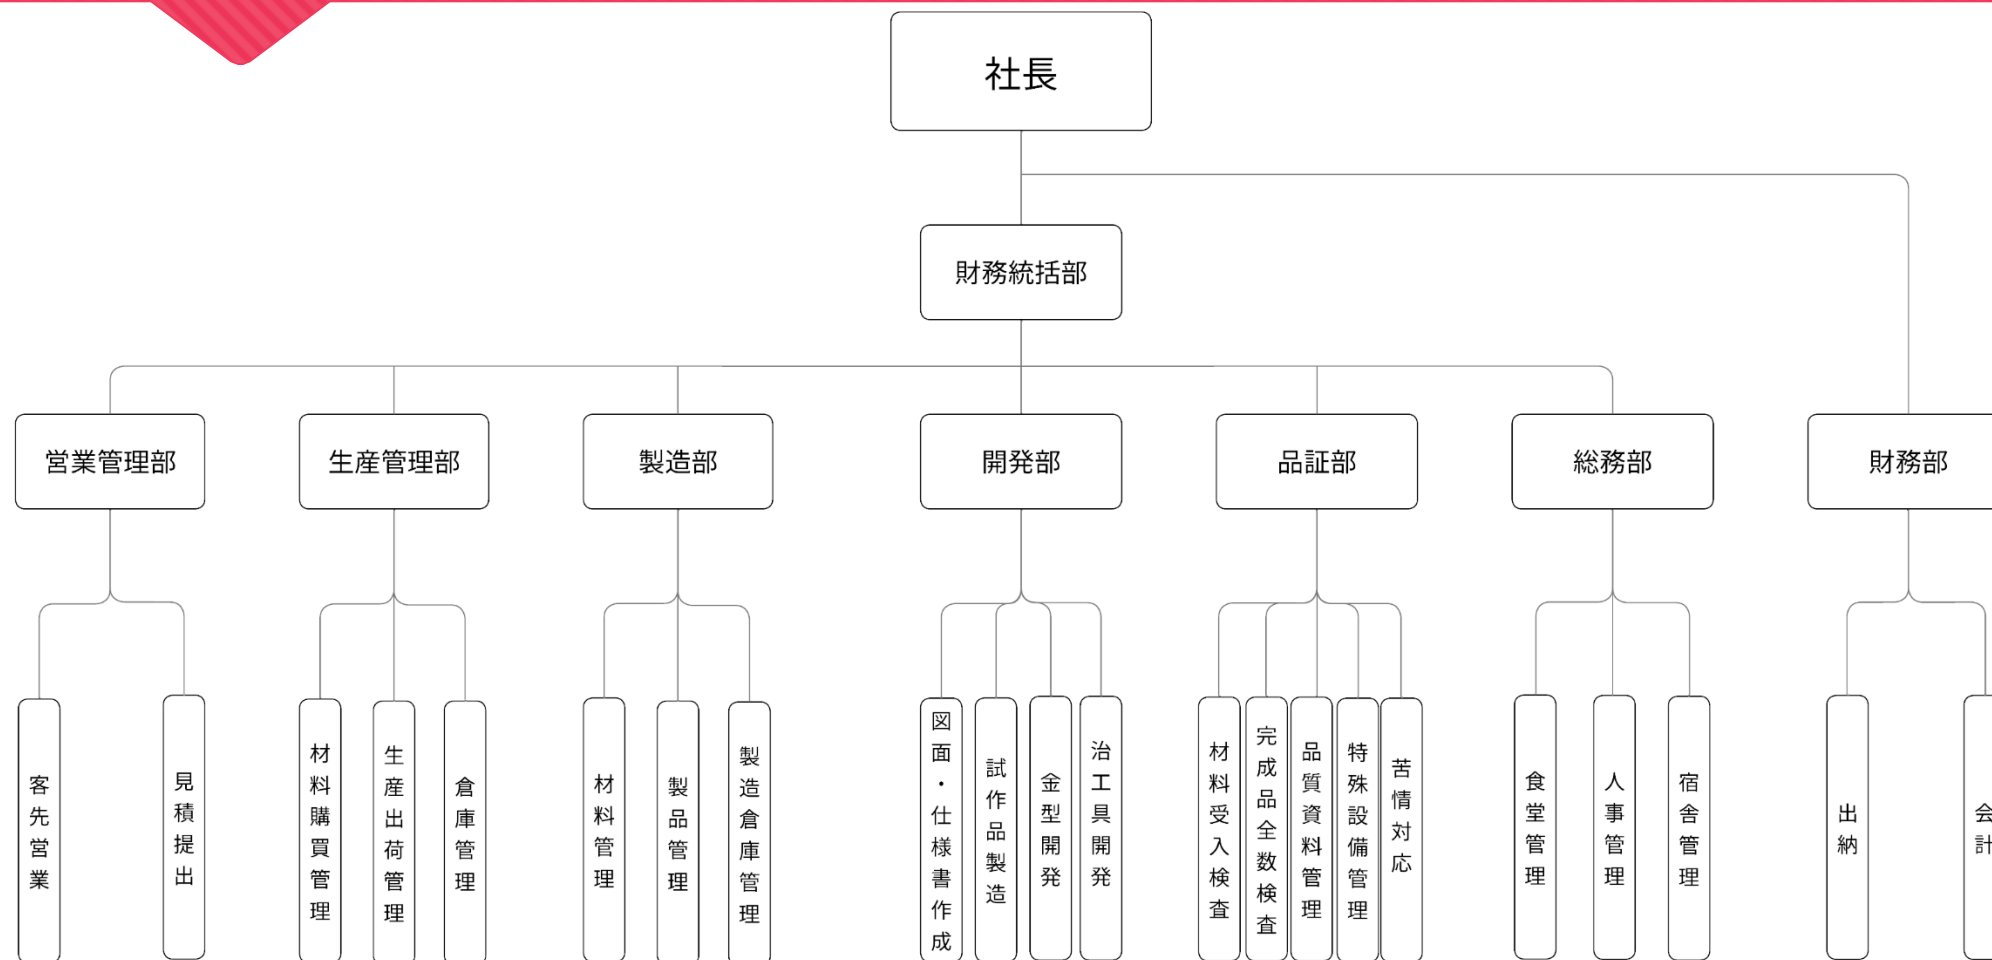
社長

財務統括部

営業管理部

生産管理部

製造部

開発部

品証部

総務部

財務部

客先営業

見積提出

材料購買管理

生産出荷管理

倉庫管理

材料管理

製品管理

製造倉庫管理

図面・仕様書作成

試作品製造

金型開発

治工具開発

材料受入検査

完成品全数検査

品質資料管理

特殊設備管理

苦情対応

食堂管理

人事管理

宿舎管理

出納

会計